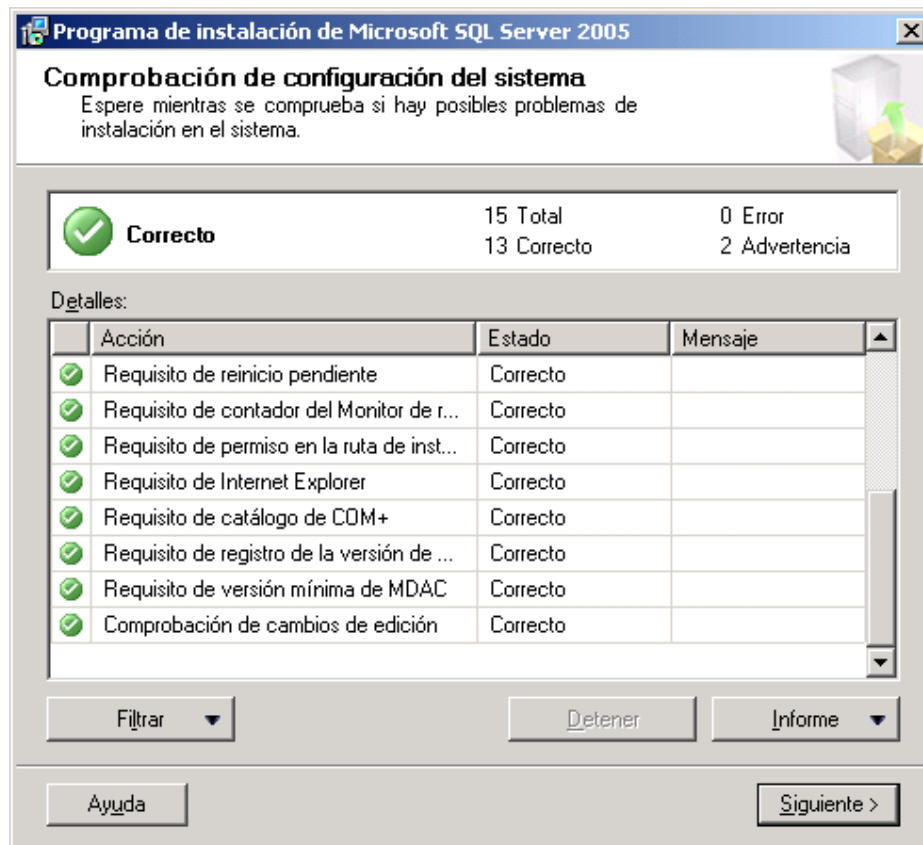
Programa de instalación de Microsoft SQL Server 2005

Comprobación de configuración del sistema
Espere mientras se comprueba si hay posibles problemas de instalación en el sistema.

Correcto

15 Total
13 Correcto

0 Error
2 Advertencia

Detalles:

| Acción | Estado | Mensaje |
|---|---|---|
| Requisito de reinicio pendiente | Correcto | |
| Requisito de contador del Monitor de r... | Correcto | |
| Requisito de permiso en la ruta de inst... | Correcto | |
| Requisito de Internet Explorer | Correcto | |
| Requisito de catálogo de COM+ | Correcto | |
| Requisito de registro de la versión de ... | Correcto | |
| Requisito de versión mínima de MDAC | Correcto | |
| Comprobación de cambios de edición | Correcto | |

Filtrar

Detener

Informe

Ayuda

Siguiente >